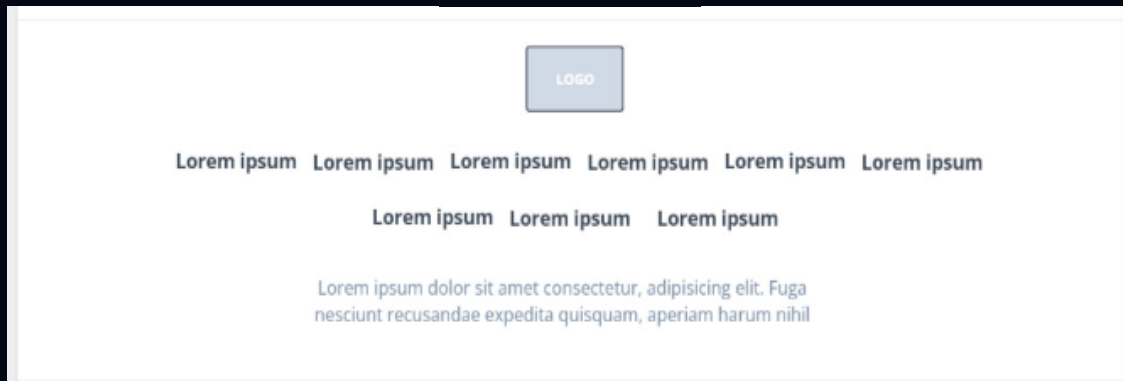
LOGO

Lorem ipsum Lorem ipsum Lorem ipsum Lorem ipsum Lorem ipsum Lorem ipsum

Lorem ipsum Lorem ipsum Lorem ipsum

Lorem ipsum dolor sit amet consectetur, adipisicing elit. Fuga nesciunt recusandae expedita quisquam, aperiam harum nihil